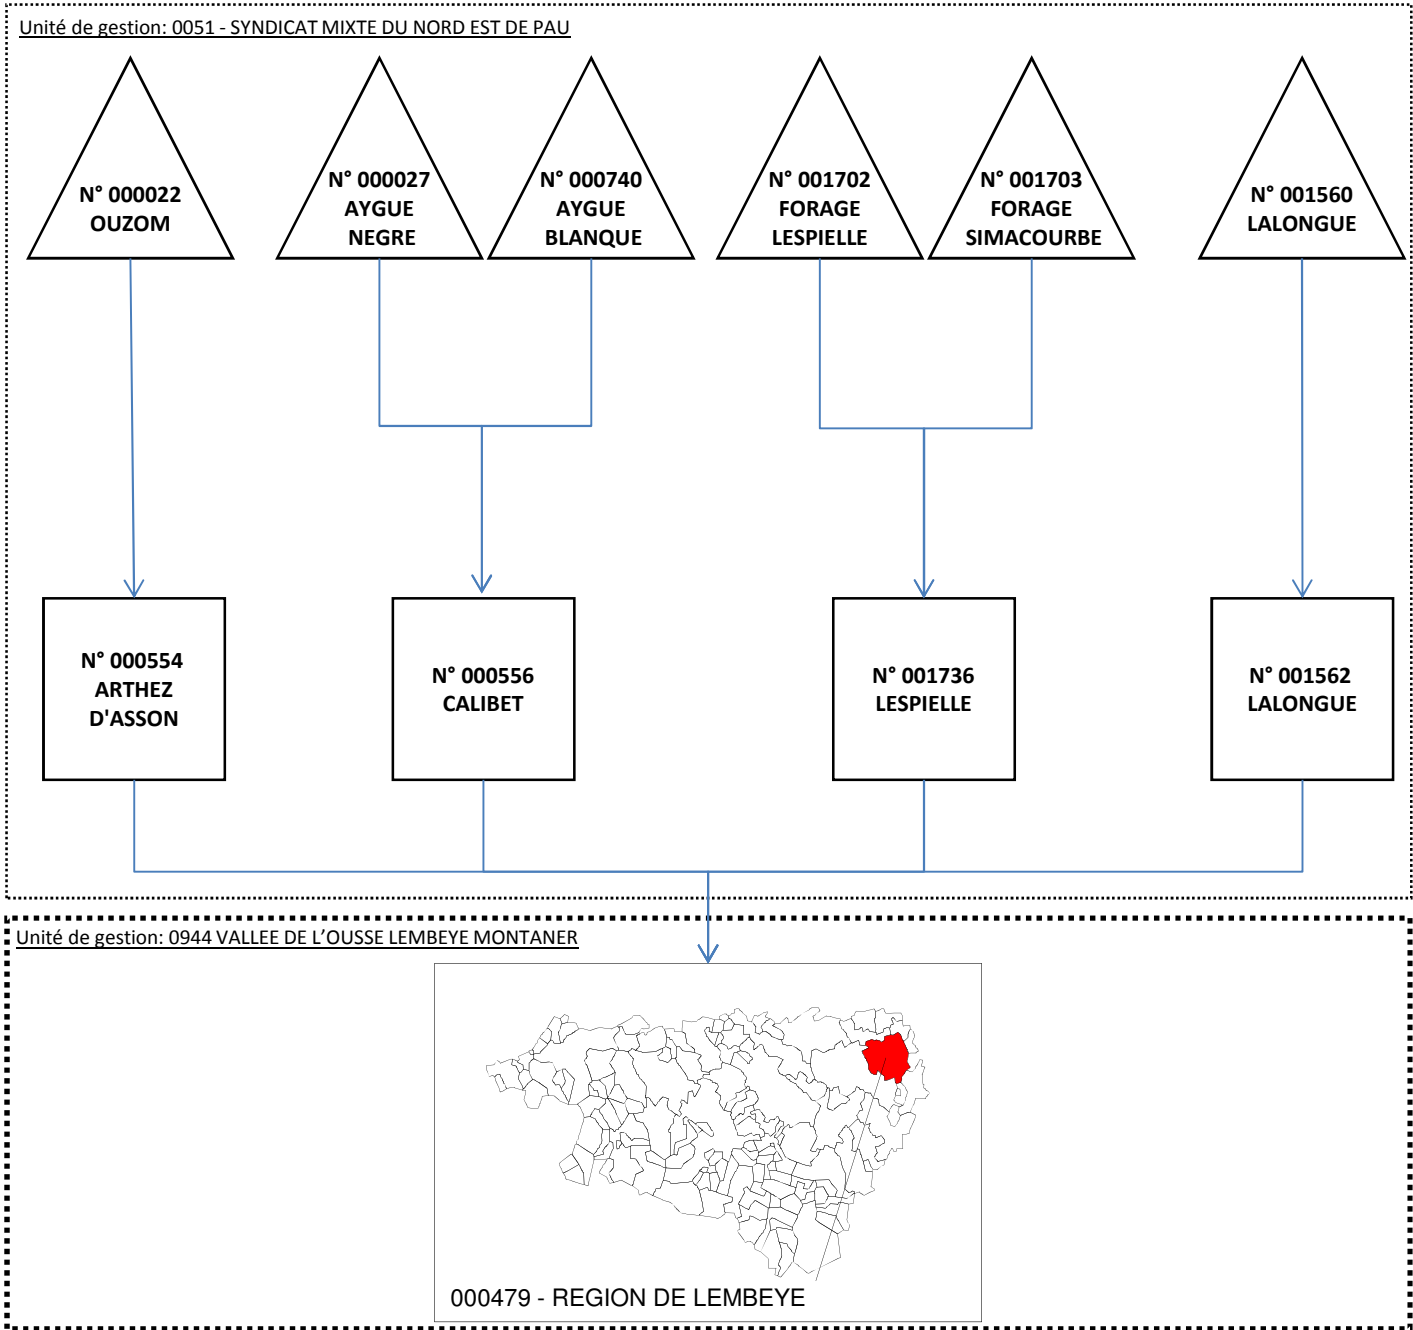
Unité de gestion: 0051 - SYNDICAT MIXTE DU NORD EST DE PAU

N° 000022
OUZOM

N° 000027
AYGUE
NEGRE

N° 000740
AYGUE
BLANQUE

N° 001702
FORAGE
LESPIELLE

N° 001703
FORAGE
SIMACOURBE

N° 001560
LALONGUE

N° 000554
ARTHEZ
D'ASSON

N° 000556
CALIBET

N° 001736
LESPIELLE

N° 001562
LALONGUE

Unité de gestion: 0944 VALLEE DE L'OUSSE LEMBEYE MONTANER

000479 - REGION DE LEMBEYE